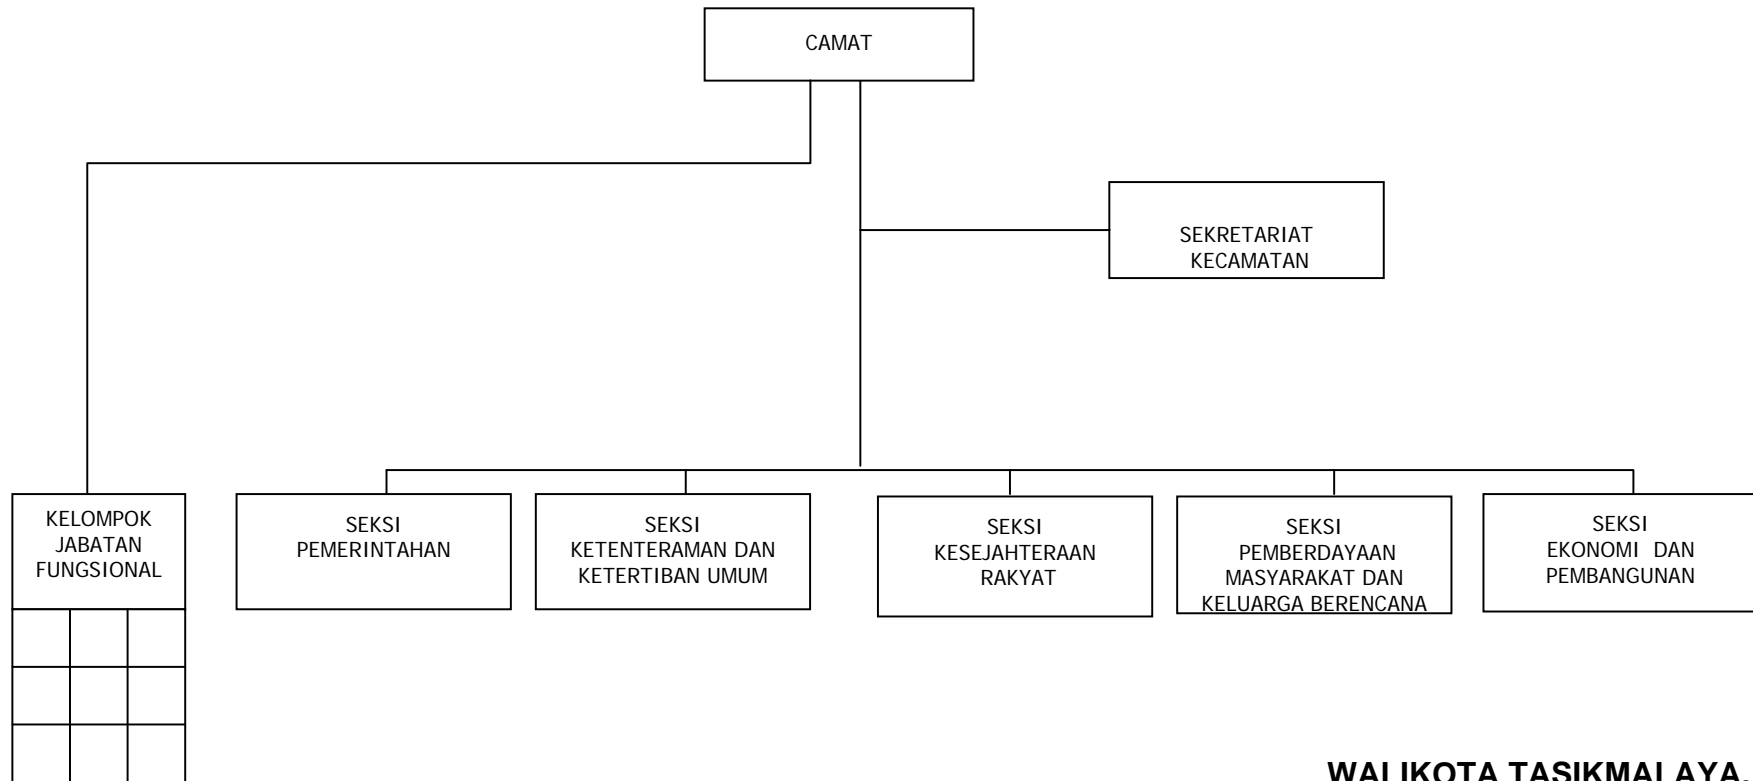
CAMAT

SEKRETARIAT
KECAMATAN

KELOMPOK
JABATAN
FUNGSIONAL

SEKSI
PEMERINTAHAN

SEKSI
KETENTERAMAN DAN
KETERTIBAN UMUM

SEKSI
KESEJAHTERAAN
RAKYAT

SEKSI
PEMBERDAYAAN
MASYARAKAT DAN
KELUARGA BERENCANA

SEKSI
EKONOMI DAN
PEMBANGUNAN

WALIKOTA TASIKMALAYA,